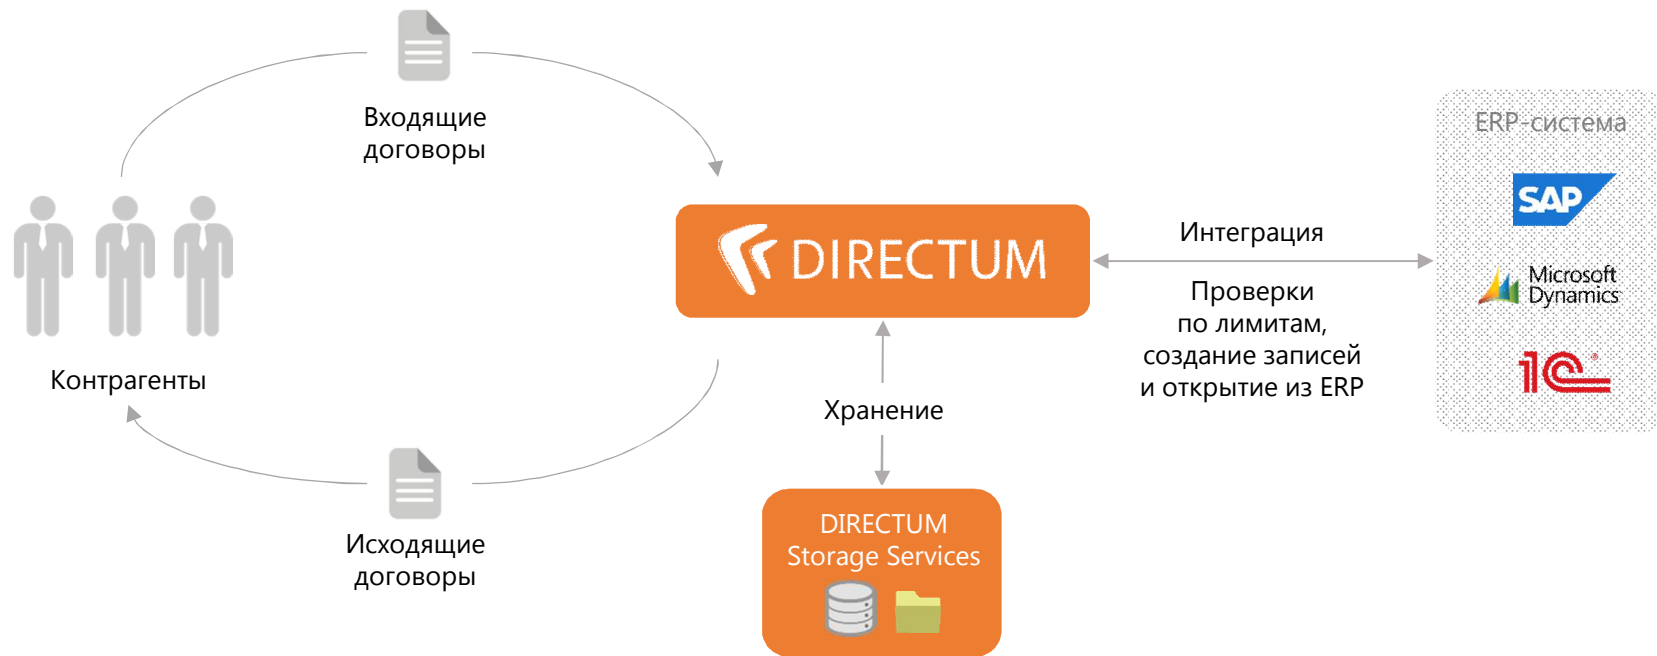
Входящие договоры

Контрагенты

DIRECTUM

Интеграция

Проверки по лимитам, создание записей и открытие из ERP

ERP-система

SAP

Microsoft Dynamics

1C

Хранение

Исходящие договоры

DIRECTUM Storage Services